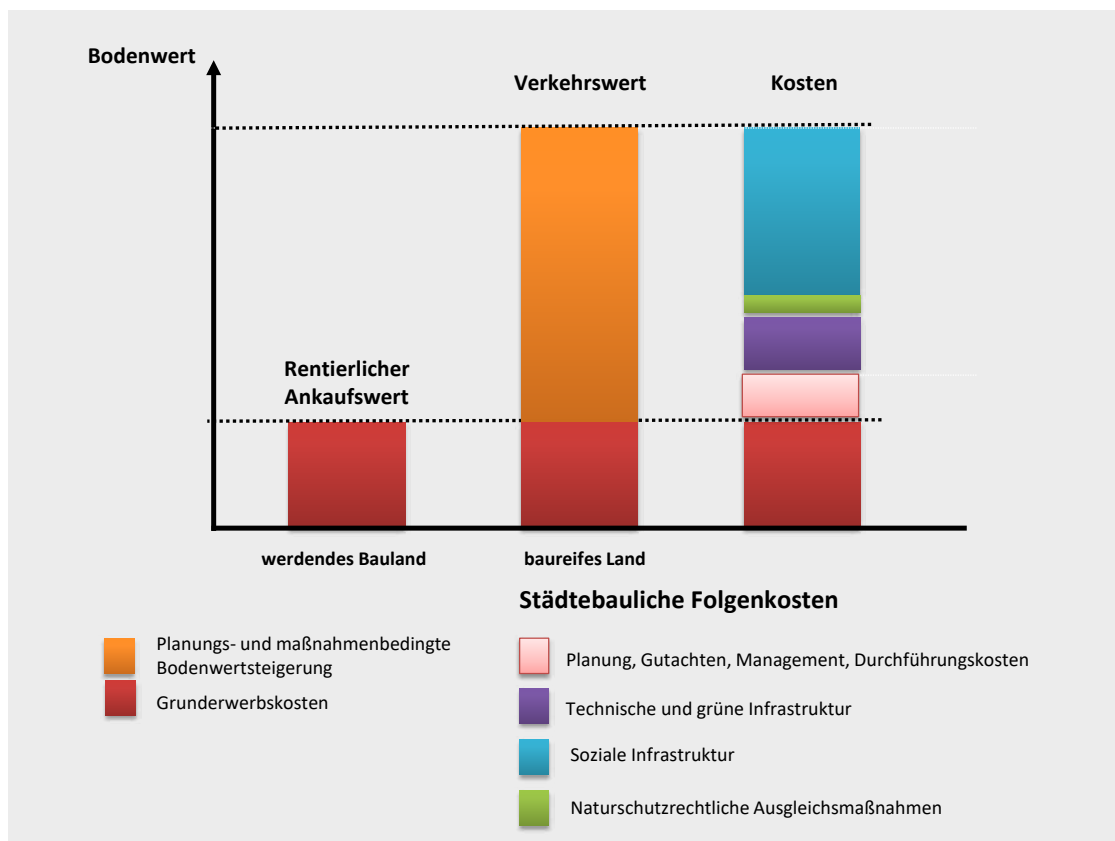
Bodenwert

Verkehrswert

Kosten

Rentierlicher Ankaufswert

werdendes Bauland

baureifes Land

Städtebauliche Folgenkosten

Planungs- und maßnahmenbedingte Bodenwertsteigerung

Grunderwerbskosten

Planung, Gutachten, Management, Durchführungskosten

Technische und grüne Infrastruktur

Soziale Infrastruktur

Naturschutzrechtliche Ausgleichsmaßnahmen